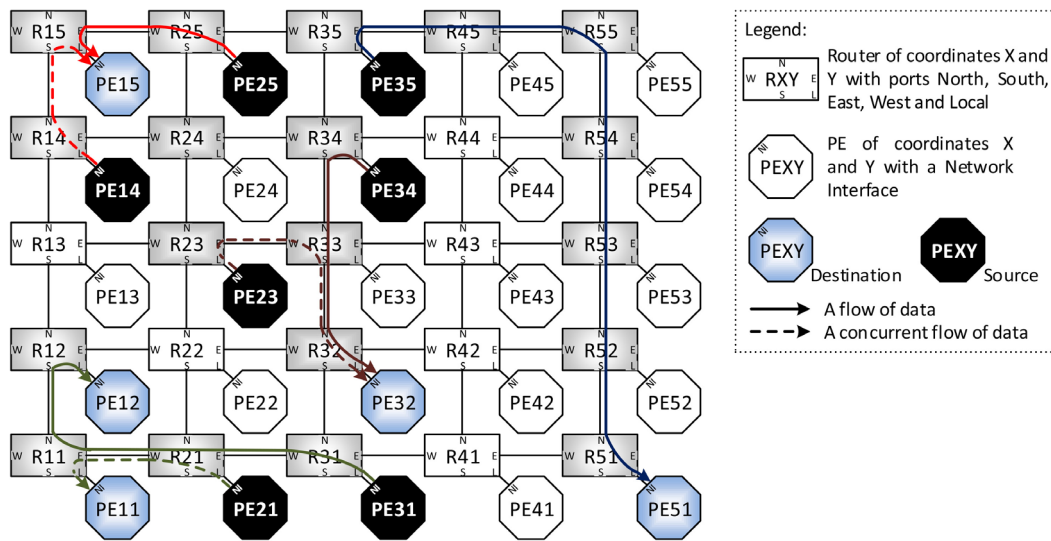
N W R15 E S L
NI PE15
N W R25 E S L
NI PE25
N W R35 E S L
NI PE35
N W R45 E S L
NI PE45
N W R55 E S L
NI PE55

N W R14 E S L
NI PE14
N W R24 E S L
NI PE24
N W R34 E S L
NI PE34
N W R44 E S L
NI PE44
N W R54 E S L
NI PE54

N W R13 E S L
NI PE13
N W R23 E S L
NI PE23
N W R33 E S L
NI PE33
N W R43 E S L
NI PE43
N W R53 E S L
NI PE53

N W R12 E S L
NI PE12
N W R22 E S L
NI PE22
N W R32 E S L
NI PE32
N W R42 E S L
NI PE42
N W R52 E S L
NI PE52

N W R11 E S L
NI PE11
N W R21 E S L
NI PE21
N W R31 E S L
NI PE31
N W R41 E S L
NI PE41
N W R51 E S L
NI PE51

Legend:
N W RXY E S L Router of coordinates X and Y with ports North, South, East, West and Local
NI PEXY PE of coordinates X and Y with a Network Interface
PEXY Destination
PEXY Source
A flow of data
A concurrent flow of data